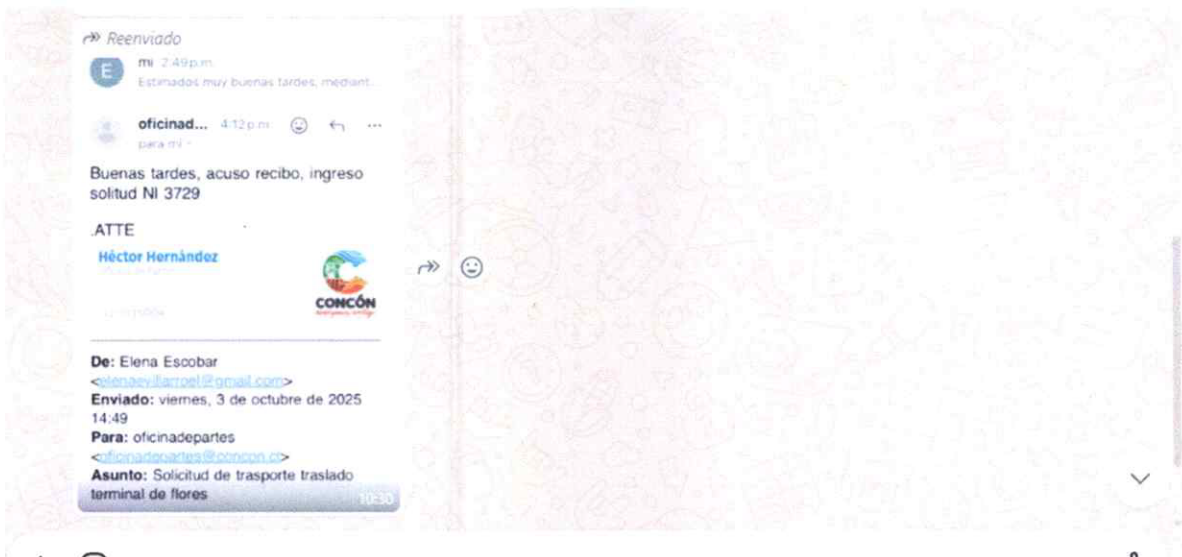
Reenviado

mí 2:49 p.m.
Estimados muy buenas tardes, mediant...

oficinad... 4:12 p.m.
para mí

Buenas tardes, acuso recibo, ingreso solitud NI 3729

ATTE

Héctor Hernández
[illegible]

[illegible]

CONCÓN
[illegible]

De: Elena Escobar <elenaevillarroel@gmail.com>
Enviado: viernes, 3 de octubre de 2025 14:49
Para: oficinadepartes <oficinadepartes@concon.cl>
Asunto: Solicitud de trasporte traslado terminal de flores

10:30